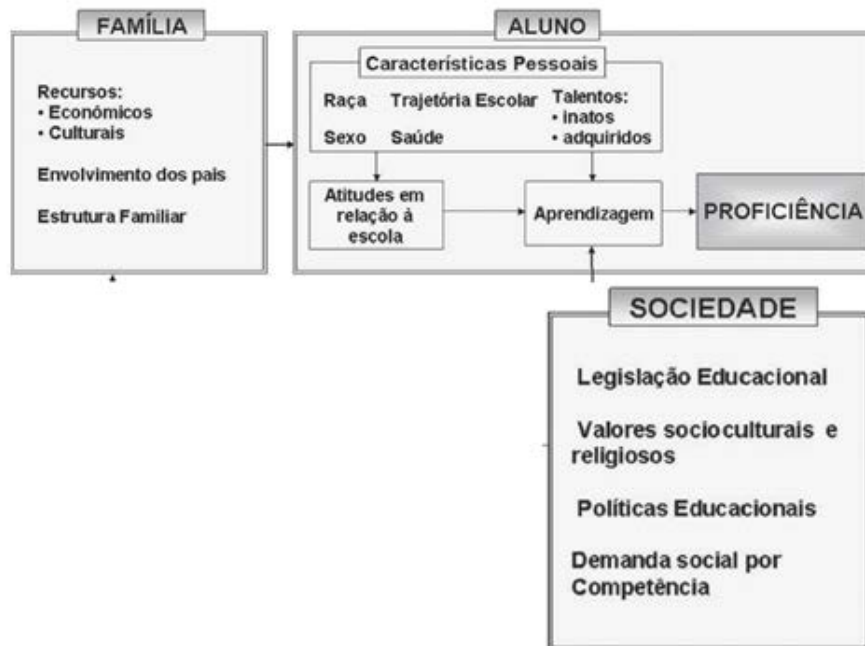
FAMÍLIA

Recursos:
• Económicos
• Culturais

Envolvimento dos pais

Estrutura Familiar

ALUNO

Características Pessoais

Raça Trajetória Escolar Talentos:
• inatos
Sexo Saúde • adquiridos

Atitudes em relação à escola

Aprendizagem

PROFICIÊNCIA

SOCIEDADE

Legislação Educacional

Valores socioculturais e religiosos

Políticas Educacionais

Demanda social por Competência